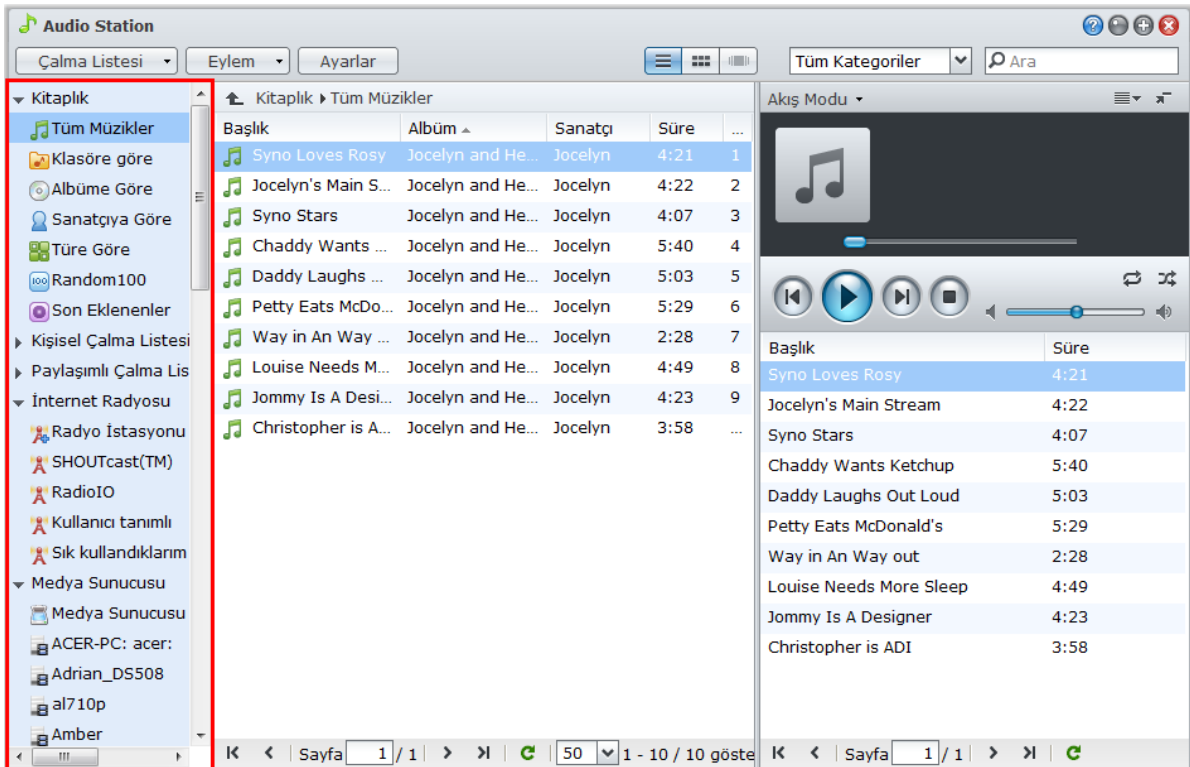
Audio Station

Çalma Listesi | Eylem | Ayarlar | Tüm Kategoriler | Ara

Kitaplık
Tüm Müzikler
Klasöre göre
Albüme Göre
Sanatçıya Göre
Türe Göre
Random100
Son Eklenenler
Kişisel Çalma Listesi
Paylaşımlı Çalma Lis
İnternet Radyosu
Radyo İstasyonu
SHOUTcast(TM)
RadioIO
Kullanıcı tanımlı
Sık kullandıklarım
Medya Sunucusu
Medya Sunucusu
ACER-PC: acer:
Adrian_DS508
al710p
Amber

Kitaplık ▸ Tüm Müzikler

| Başlık | Albüm | Sanatçı | Süre | ... |
|---|---|---|---|---|
| Syno Loves Rosy | Jocelyn and He... | Jocelyn | 4:21 | 1 |
| Jocelyn's Main S... | Jocelyn and He... | Jocelyn | 4:22 | 2 |
| Syno Stars | Jocelyn and He... | Jocelyn | 4:07 | 3 |
| Chaddy Wants ... | Jocelyn and He... | Jocelyn | 5:40 | 4 |
| Daddy Laughs ... | Jocelyn and He... | Jocelyn | 5:03 | 5 |
| Petty Eats McDo... | Jocelyn and He... | Jocelyn | 5:29 | 6 |
| Way in An Way ... | Jocelyn and He... | Jocelyn | 2:28 | 7 |
| Louise Needs M... | Jocelyn and He... | Jocelyn | 4:49 | 8 |
| Jommy Is A Desi... | Jocelyn and He... | Jocelyn | 4:23 | 9 |
| Christopher is A... | Jocelyn and He... | Jocelyn | 3:58 | ... |

Sayfa 1 / 1 | 50 | 1 - 10 / 10 göste

Akış Modu

| Başlık | Süre |
|---|---|
| Syno Loves Rosy | 4:21 |
| Jocelyn's Main Stream | 4:22 |
| Syno Stars | 4:07 |
| Chaddy Wants Ketchup | 5:40 |
| Daddy Laughs Out Loud | 5:03 |
| Petty Eats McDonald's | 5:29 |
| Way in An Way out | 2:28 |
| Louise Needs More Sleep | 4:49 |
| Jommy Is A Designer | 4:23 |
| Christopher is ADI | 3:58 |

Sayfa 1 / 1